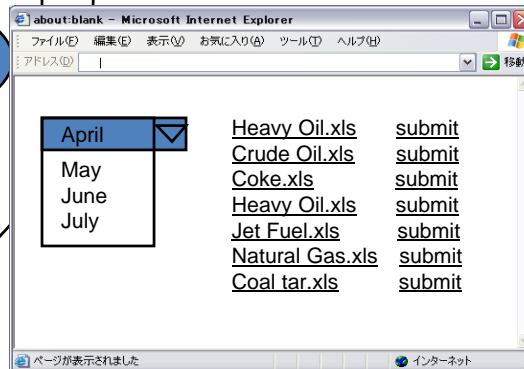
about:blank - Microsoft Internet Explorer

ファイル(F) 編集(E) 表示(V) お気に入り(A) ツール(T) ヘルプ(H)

アドレス(D) 移動

April
May
June
July

| | |
|---|---|
| Heavy Oil.xls | submit |
| Crude Oil.xls | submit |
| Coke.xls | submit |
| Heavy Oil.xls | submit |
| Jet Fuel.xls | submit |
| Natural Gas.xls | submit |
| Coal tar.xls | submit |

ページが表示されました

インターネット